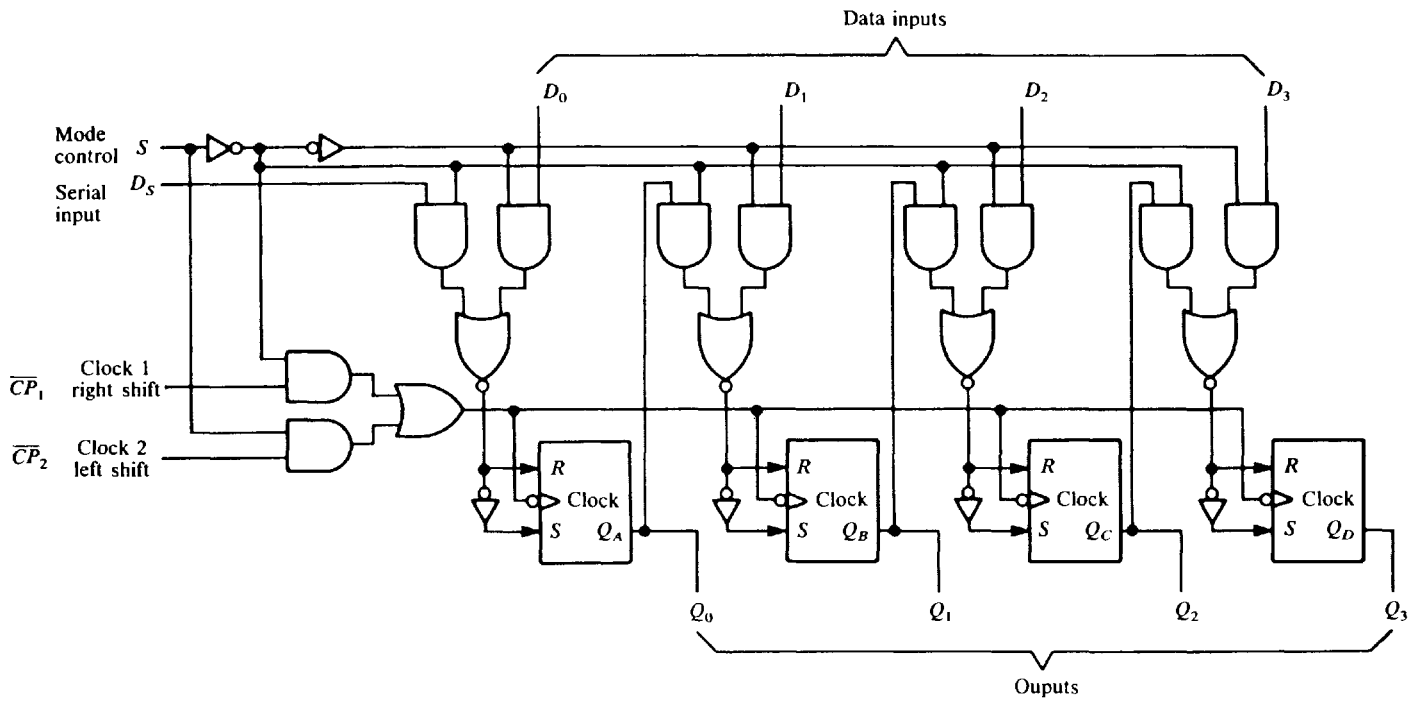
Data inputs

$D_0$

$D_1$

$D_2$

$D_3$

Mode control $S$

Serial input $D_S$

$\overline{CP}_1$ Clock 1 right shift

$\overline{CP}_2$ Clock 2 left shift

$R$
Clock
$S$ $Q_A$

$R$
Clock
$S$ $Q_B$

$R$
Clock
$S$ $Q_C$

$R$
Clock
$S$ $Q_D$

$Q_0$

$Q_1$

$Q_2$

$Q_3$

Ouputs